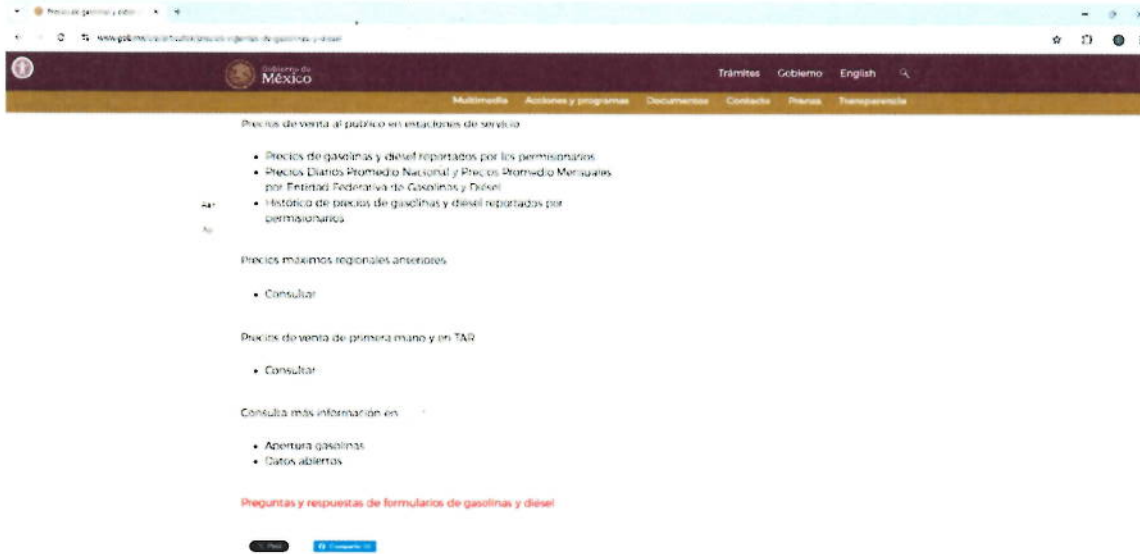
Precios de gasolinas y diésel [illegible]

www.gob.mx/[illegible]/precios-vigentes-de-gasolinas-y-diesel

Gobierno de México

Trámites Gobierno English

Multimedia Acciones y programas Documentos Contacto Prensa Transparencia

Precios de venta al público en estaciones de servicio

- Precios de gasolinas y diésel reportados por los permisionarios
- Precios Diarios Promedio Nacional y Precios Promedio Mensuales por Entidad Federativa de Gasolinas y Diésel
- Histórico de precios de gasolinas y diésel reportados por permisionarios

A+

A-

Precios máximos regionales anteriores

- Consultar

Precios de venta de primera mano y en TAR

- Consultar

Consulta más información en:

- Apertura gasolinas
- Datos abiertos

Preguntas y respuestas de formularios de gasolinas y diésel

Post

Compartir